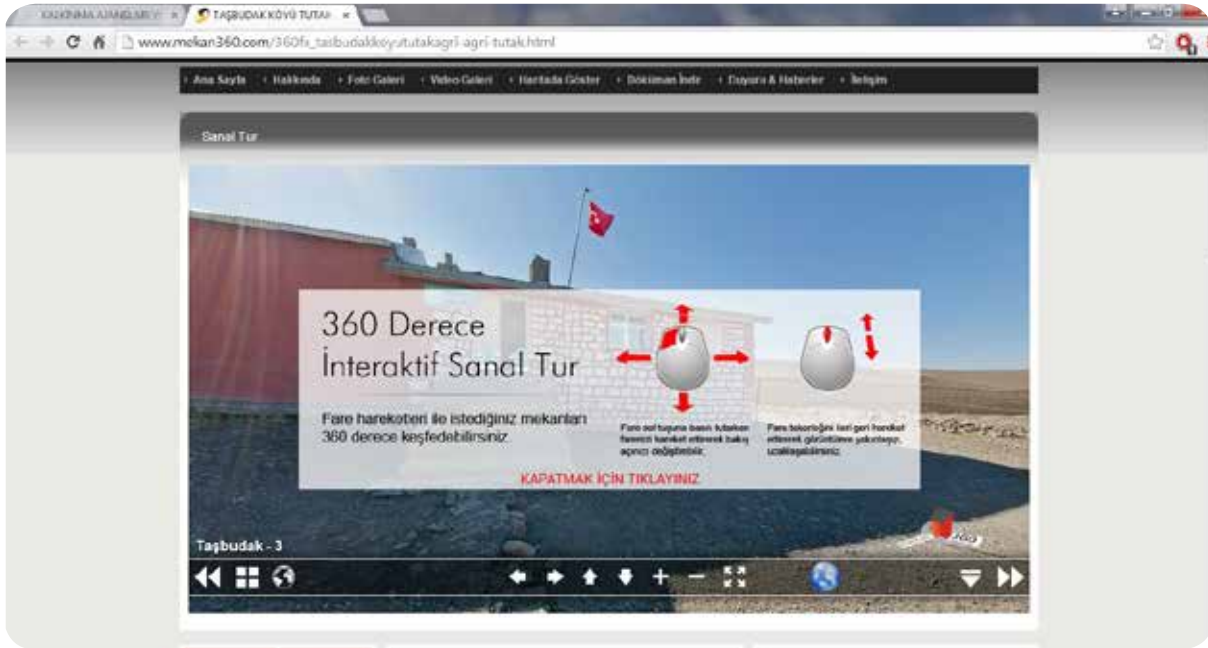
KALKINMA AJANSLARI | TAŞBUDAK KÖYÜ TUTAK

www.mekan360.com/360fx_tasbudakkoyututakagri-agri-tutak.html

Ana Sayfa · Hakkında · Foto Galeri · Video Galeri · Haritada Göster · Döküman İndir · Duyuru & Haberler · İletişim

Sanal Tur

360 Derece
İnteraktif Sanal Tur

Fare hareketleri ile istediğiniz mekanları 360 derece keşfedebilirsiniz.

Fare sol tuşuna basılı tutarken fareniz hareket ettirerek bakış açısını değiştirebilir.

Fare tekerleğini ileri geri hareket ettirerek görüntüme yakınlaşır, uzaklaşabilirsiniz.

KAPATMAK İÇİN TIKLAYINIZ

Taşbudak - 3

360